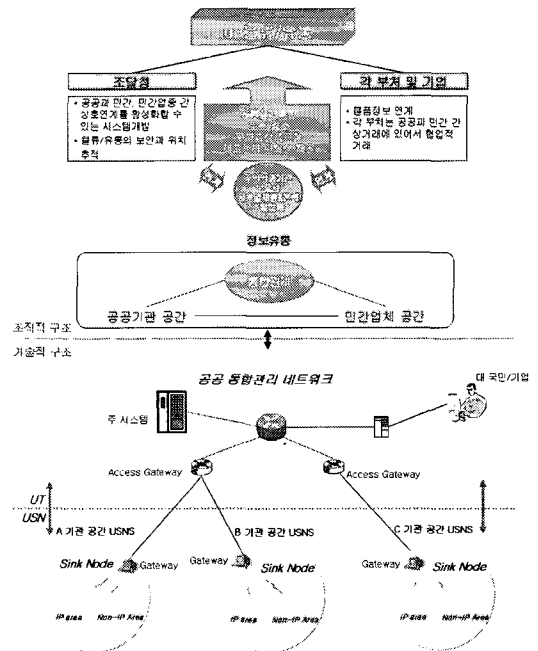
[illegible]

조달청

• 공공과 민간, 민간업종 간 상호연계를 활성화할 수 있는 시스템개발
• 물류/유통의 보안과 위치 추적

각 부처 및 기업

• 물품정보 연계
• 각 부처는 공공과 민간 간 상거래에 있어서 협업적 거래

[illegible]

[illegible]

정보유통

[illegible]

공공기관 공간

민간업체 공간

조직적 구조

기술적 구조

공공 통합관리 네트워크

대 국민/기업

주 시스템

Access Gateway

Access Gateway

UT

USN

A 기관 공간 USNS

B 기관 공간 USNS

C 기관 공간 USNS

Sink Node

Gateway

Gateway

Sink Node

Gateway

Sink Node

IP Area

Non-IP Area

IP Area

Non-IP Area

IP Area

Non-IP Area